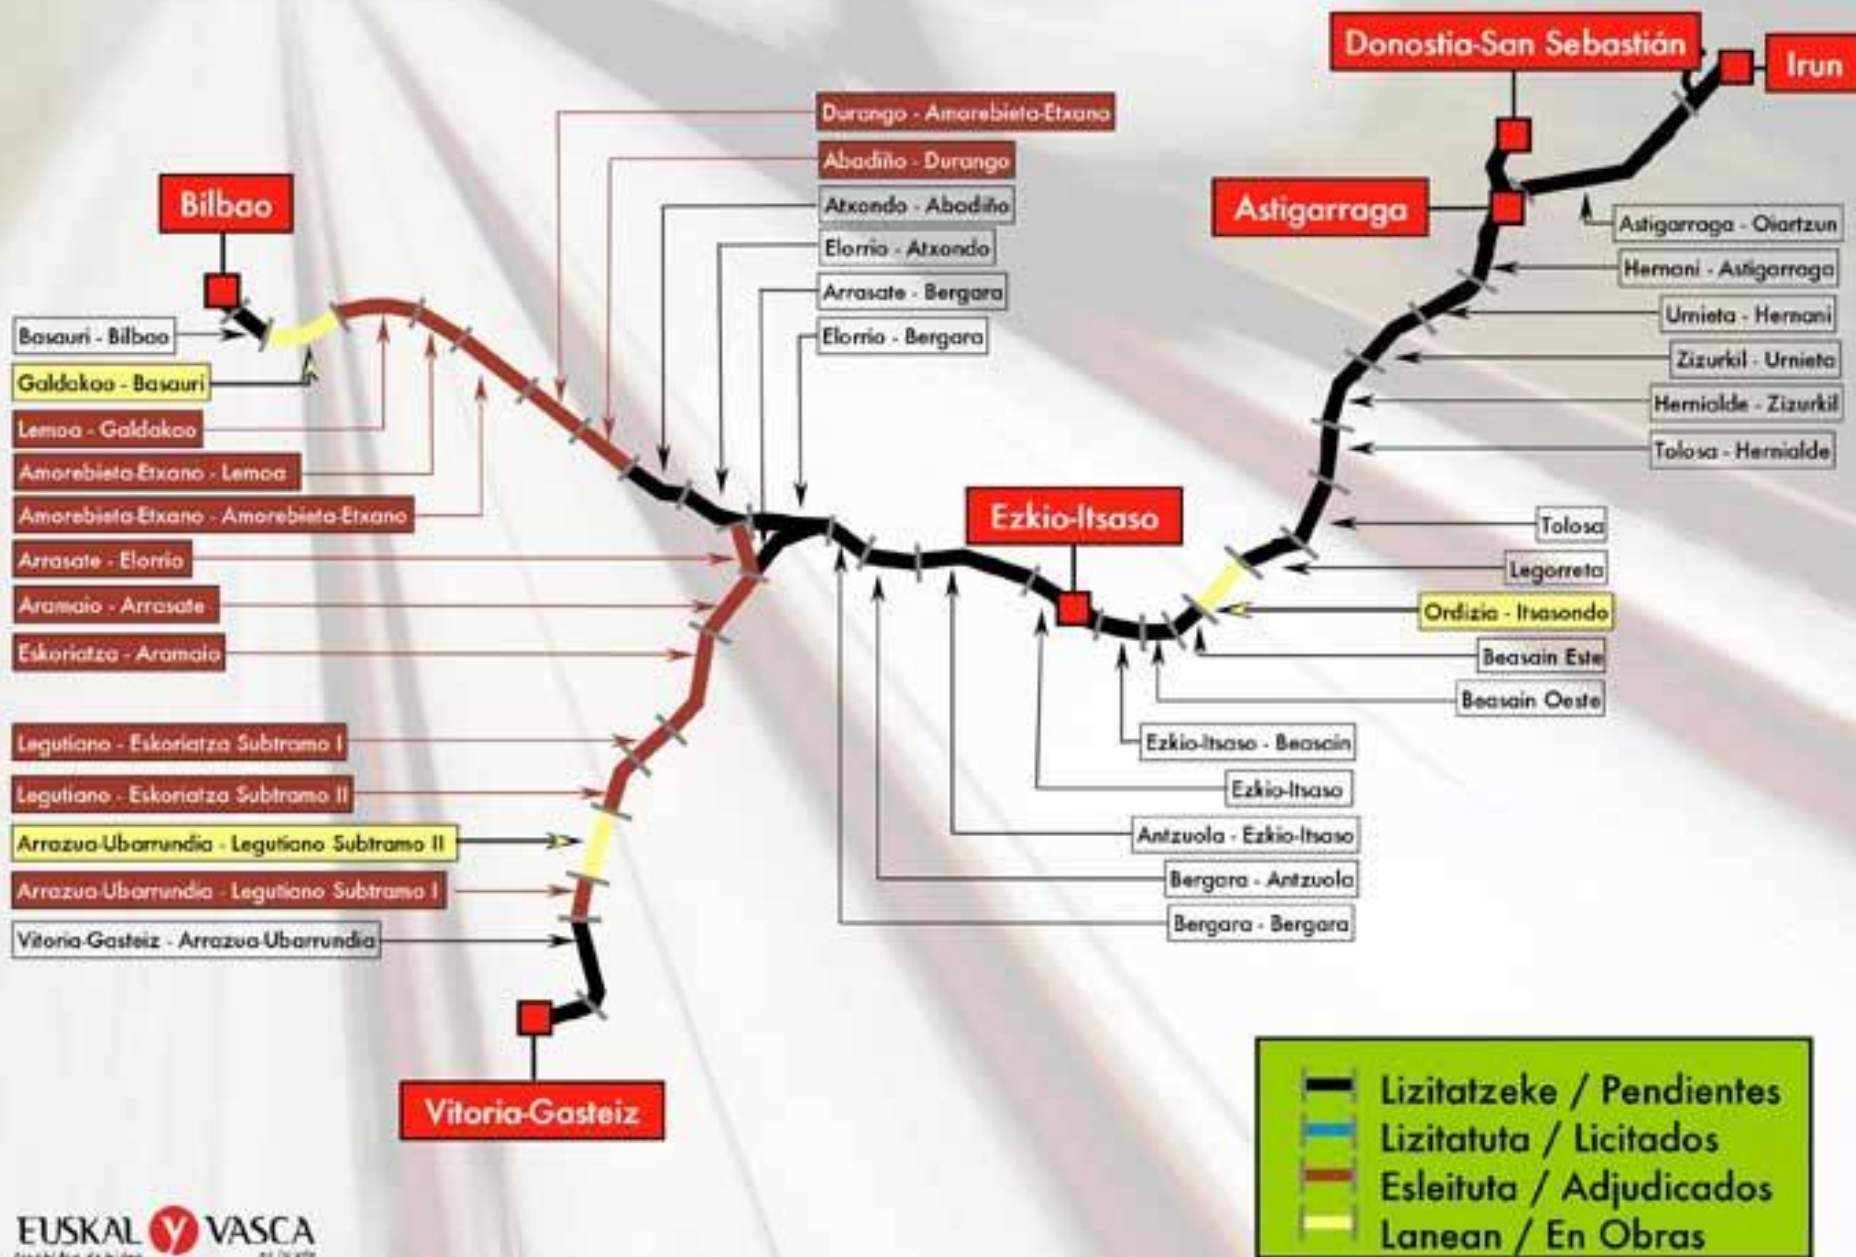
Donostia-San Sebastián

Irun

Durango - Amorebieta-Etxano

Abadiño - Durango

Atxondo - Abadiño

Elorrio - Atxondo

Arrasate - Bergara

Elorrio - Bergara

Bilbao

Astigarraga

Astigarraga - Oiartzun

Hernani - Astigarraga

Urnieta - Hernani

Zizurkil - Urnieta

Hernialde - Zizurkil

Tolosa - Hernialde

Basauri - Bilbao

Galdakao - Basauri

Lemoa - Galdakao

Amorebieta-Etxano - Lemoa

Amorebieta-Etxano - Amorebieta-Etxano

Arrasate - Elorrio

Aramaio - Arrasate

Eskoriatza - Aramaio

Ezkio-Itsaso

Tolosa

Legorreta

Ordizia - Itsasondo

Beasain Este

Beasain Oeste

Legutiano - Eskoriatza Subtramo I

Legutiano - Eskoriatza Subtramo II

Arrazua-Ubarrundia - Legutiano Subtramo II

Arrazua-Ubarrundia - Legutiano Subtramo I

Vitoria-Gasteiz - Arrazua-Ubarrundia

Ezkio-Itsaso - Beasain

Ezkio-Itsaso

Antzuola - Ezkio-Itsaso

Bergara - Antzuola

Bergara - Bergara

Vitoria-Gasteiz

Lizitatzeke / Pendientes
Lizitatuta / Licitados
Esleituta / Adjudicados
Lanean / En Obras

EUSKAL Y VASCA